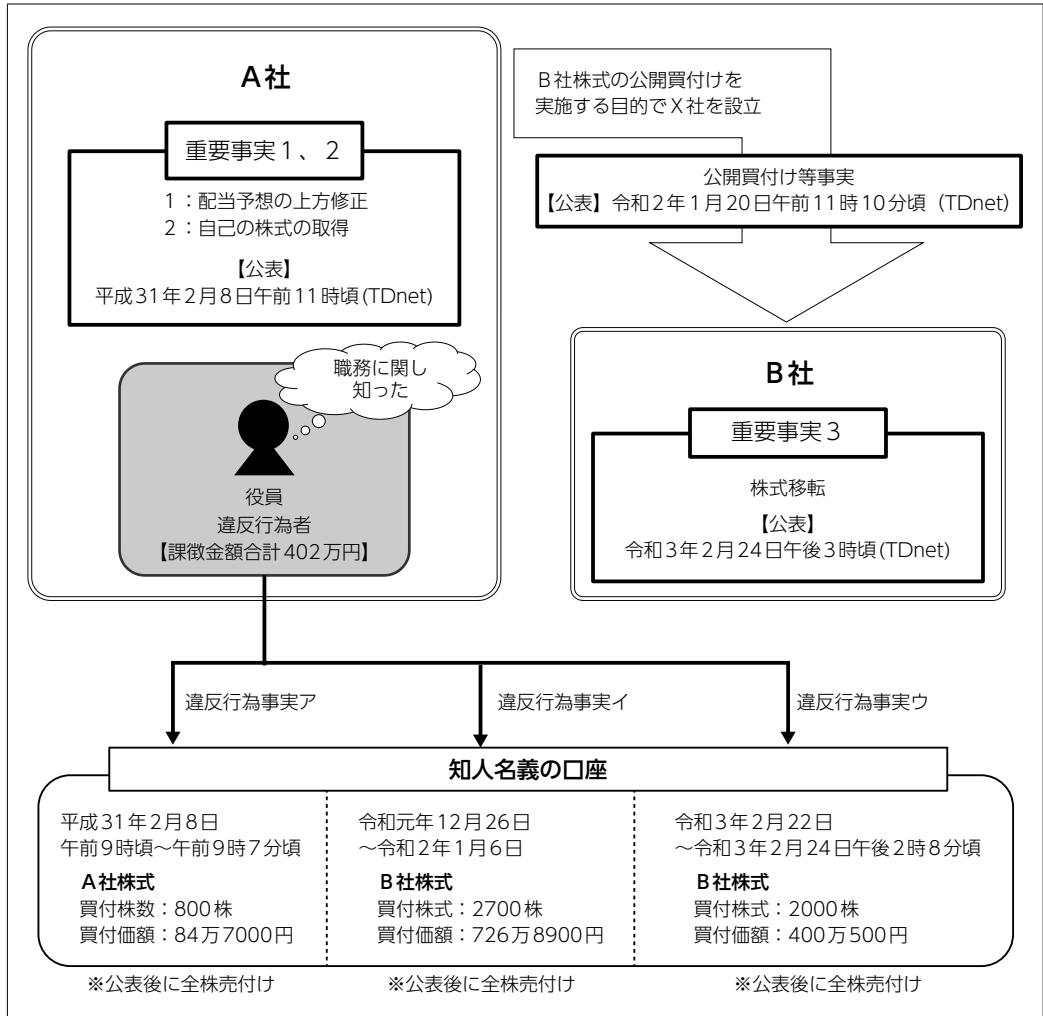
A社

重要事実1、2

1：配当予想の上方修正
2：自己の株式の取得

【公表】
平成31年2月8日午前11時頃(TDnet)

職務に関し知った

役員
違反行為者
【課徴金額合計402万円】

B社株式の公開買付けを実施する目的でX社を設立

公開買付け等事実
【公表】令和2年1月20日午前11時10分頃(TDnet)

B社

重要事実3

株式移転

【公表】
令和3年2月24日午後3時頃(TDnet)

違反行為事実ア

違反行為事実イ

違反行為事実ウ

知人名義の口座

平成31年2月8日
午前9時頃～午前9時7分頃
A社株式
買付株数：800株
買付価額：84万7000円

令和元年12月26日
～令和2年1月6日
B社株式
買付株式：2700株
買付価額：726万8900円

令和3年2月22日
～令和3年2月24日午後2時8分頃
B社株式
買付株式：2000株
買付価額：400万500円

※公表後に全株売付け

※公表後に全株売付け

※公表後に全株売付け